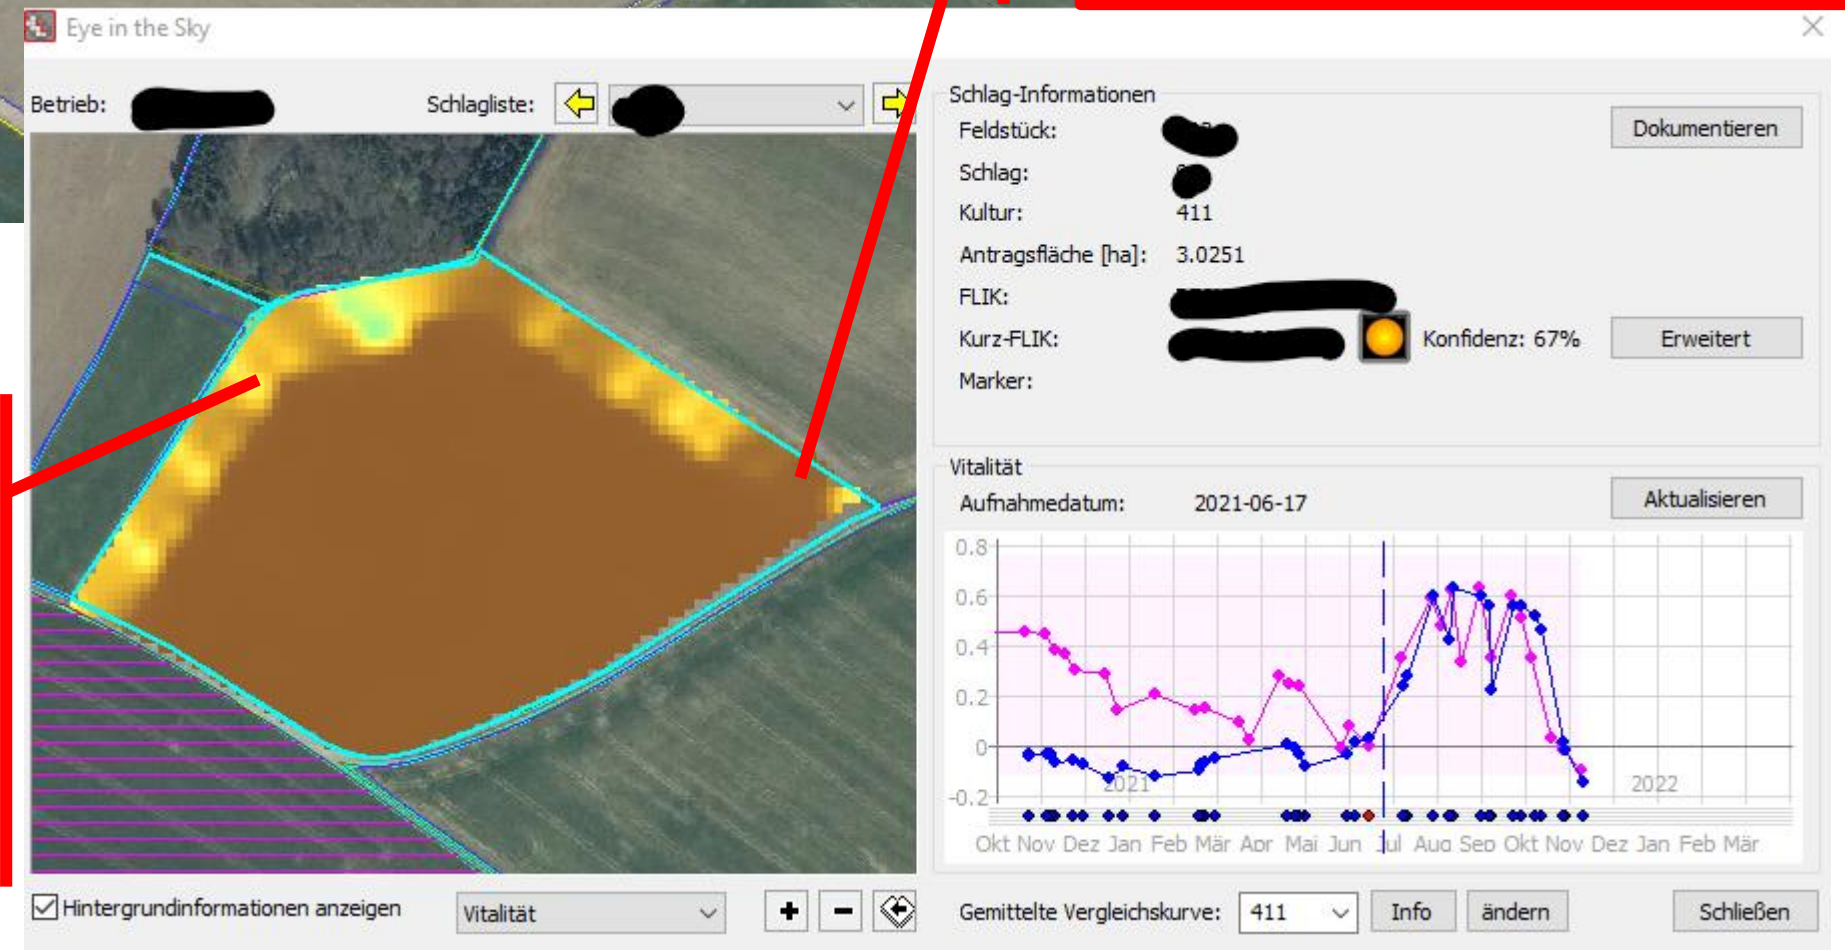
Eye in the Sky

Betrieb: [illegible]

Schlagliste: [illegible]

Schlag-Informationen

Feldstück: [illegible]

Schlag: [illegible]

Kultur: 411

Antragsfläche [ha]: 3.0251

FLIK: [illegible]

Kurz-FLIK: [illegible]

Konfidenz: 67%

Marker:

Dokumentieren

Erweitert

Vitalität

Aufnahmedatum: 2021-06-17

Aktualisieren

0.8
0.6
0.4
0.2
0
-0.2

2021
2022

Okt Nov Dez Jan Feb Mär Apr Mai Jun Jul Aug Sep Okt Nov Dez Jan Feb Mär

Hintergrundinformationen anzeigen

Vitalität

Gemittelte Vergleichskurve: 411

Info

ändern

Schließen